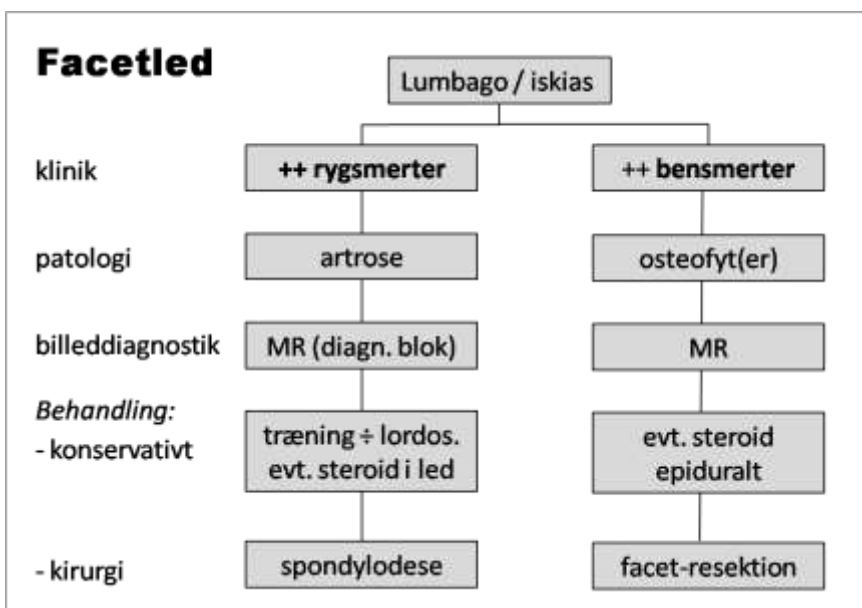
Facetled

Lumbago / iskias

klinik

++ rygsmerter

++ bensmerter

patologi

artrose

osteofyt(er)

billeddiagnostik

MR (diagn. blok)

MR

Behandling:
- konservativt

træning ÷ lordos.
evt. steroid i led

evt. steroid
epiduralt

- kirurgi

spondylodese

facet-resektion